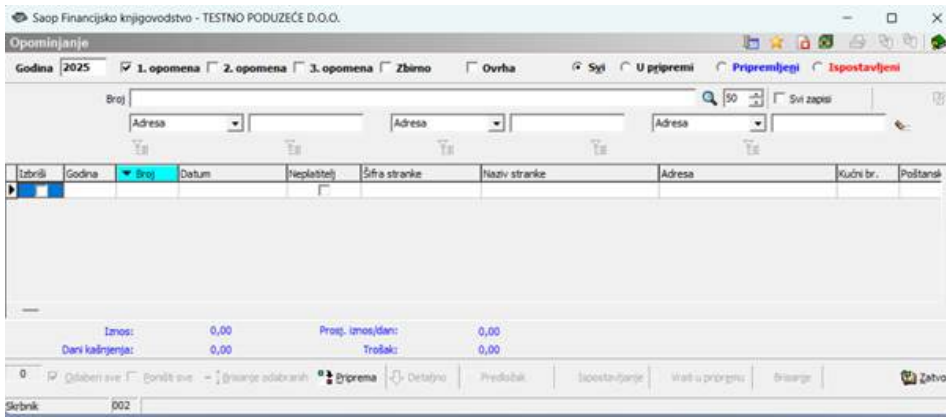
Saop Financijsko knjigovodstvo - TESTNO PODUZEĆE D.O.O.

Opominjanje

Godina 2025 1. opomena 2. opomena 3. opomena Zbirno Ovrha Svi U pripremi Pripremljeni Ispostavljeni

Broj 50 Svi zapisi

Adresa Adresa Adresa

| Izbriši | Godina | Broj | Datum | Neplatitelj | Šifra stranke | Naziv stranke | Adresa | Kućni br. | Poštansk |
|---|---|---|---|---|---|---|---|---|---|
| | | | | | | | | | |

Iznos: 0,00 Prosj. iznos/dan: 0,00
Dani kašnjenja: 0,00 Trošak: 0,00

0 Odaberi sve Poništi sve Brisanje odabranih Priprema Detaljno Predložak Ispostavljanje Vrati u pripremu Brisanje Zatvo

Skrbnik 002